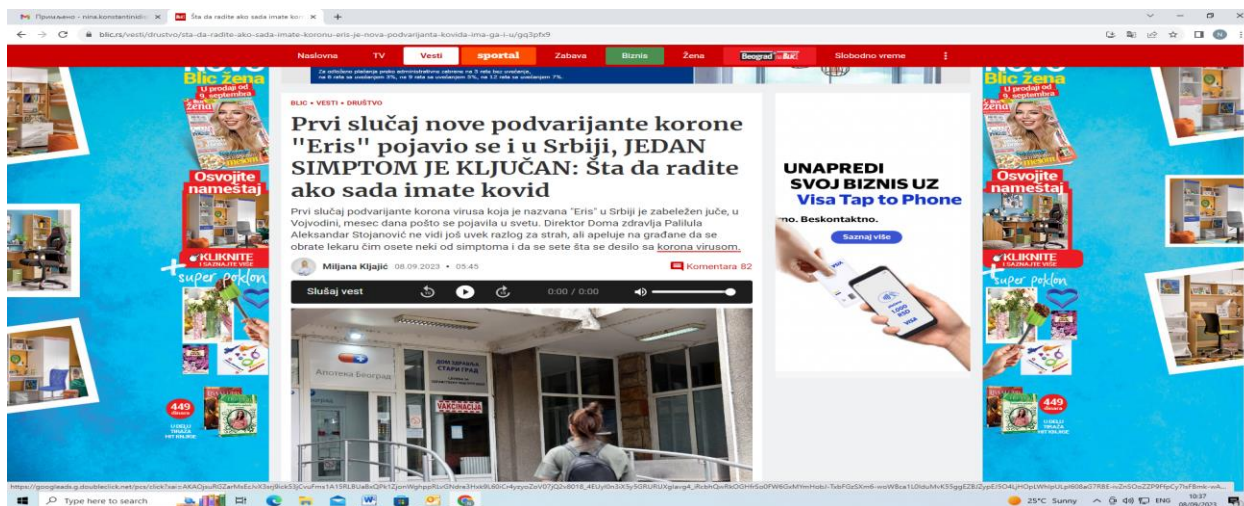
Примљено - nina.konstantinidis ×
Šta da radite ako sada imate kov ×
+
blic.rs/vesti/drustvo/sta-da-radite-ako-sada-imate-koronu-eris-je-nova-podvarijanta-kovida-ima-ga-i-u/gq3pfx9

Naslovna TV Vesti sportal Zabava Biznis Žena Beograd Slobodno vreme

Blic žena
U prodaji od 9. septembra
Osvojite nameštaj
KLIKNITE I SAZNAJTE VIŠE
super poklon
449 dinara
U DELU TIRAŽA

Za odloženo plaćanje preko administrativne zabrane na 3 rata bez uvećanja, na 6 rata sa uvećanjem 3%, na 9 rata sa uvećanjem 5%, na 12 rata sa uvećanjem 7%.

BLIC • VESTI • DRUŠTVO

Prvi slučaj nove podvarijante korone "Eris" pojavio se i u Srbiji, JEDAN SIMPTOM JE KLJUČAN: Šta da radite ako sada imate kovid

Prvi slučaj podvarijante korona virusa koja je nazvana "Eris" u Srbiji je zabeležen juče, u Vojvodini, mesec dana pošto se pojavila u svetu. Direktor Doma zdravlja Palilula Aleksandar Stojanović ne vidi još uvek razlog za strah, ali apeluje na građane da se obrate lekaru čim osete neki od simptoma i da se sete šta se desilo sa korona virusom.

Miljana Kljajić 08.09.2023 • 05:45
Komentara 82

Slušaj vest 0:00 / 0:00

Апотека Београд
ДОМ ЗДРАВЉА СТАРИ ГРАД
VAKCINACIJA

UNAPREDI SVOJ BIZNIS UZ Visa Tap to Phone
no. Beskontaktno.
Saznaj više
1.000 RSD
VISA

https://googleads.g.doubleclick.net/pcs/click?xai=AKAOjsuRGZarMxEcJvX3orj9ck5

Type here to search
25°C Sunny ENG 10:37 08/09/2023